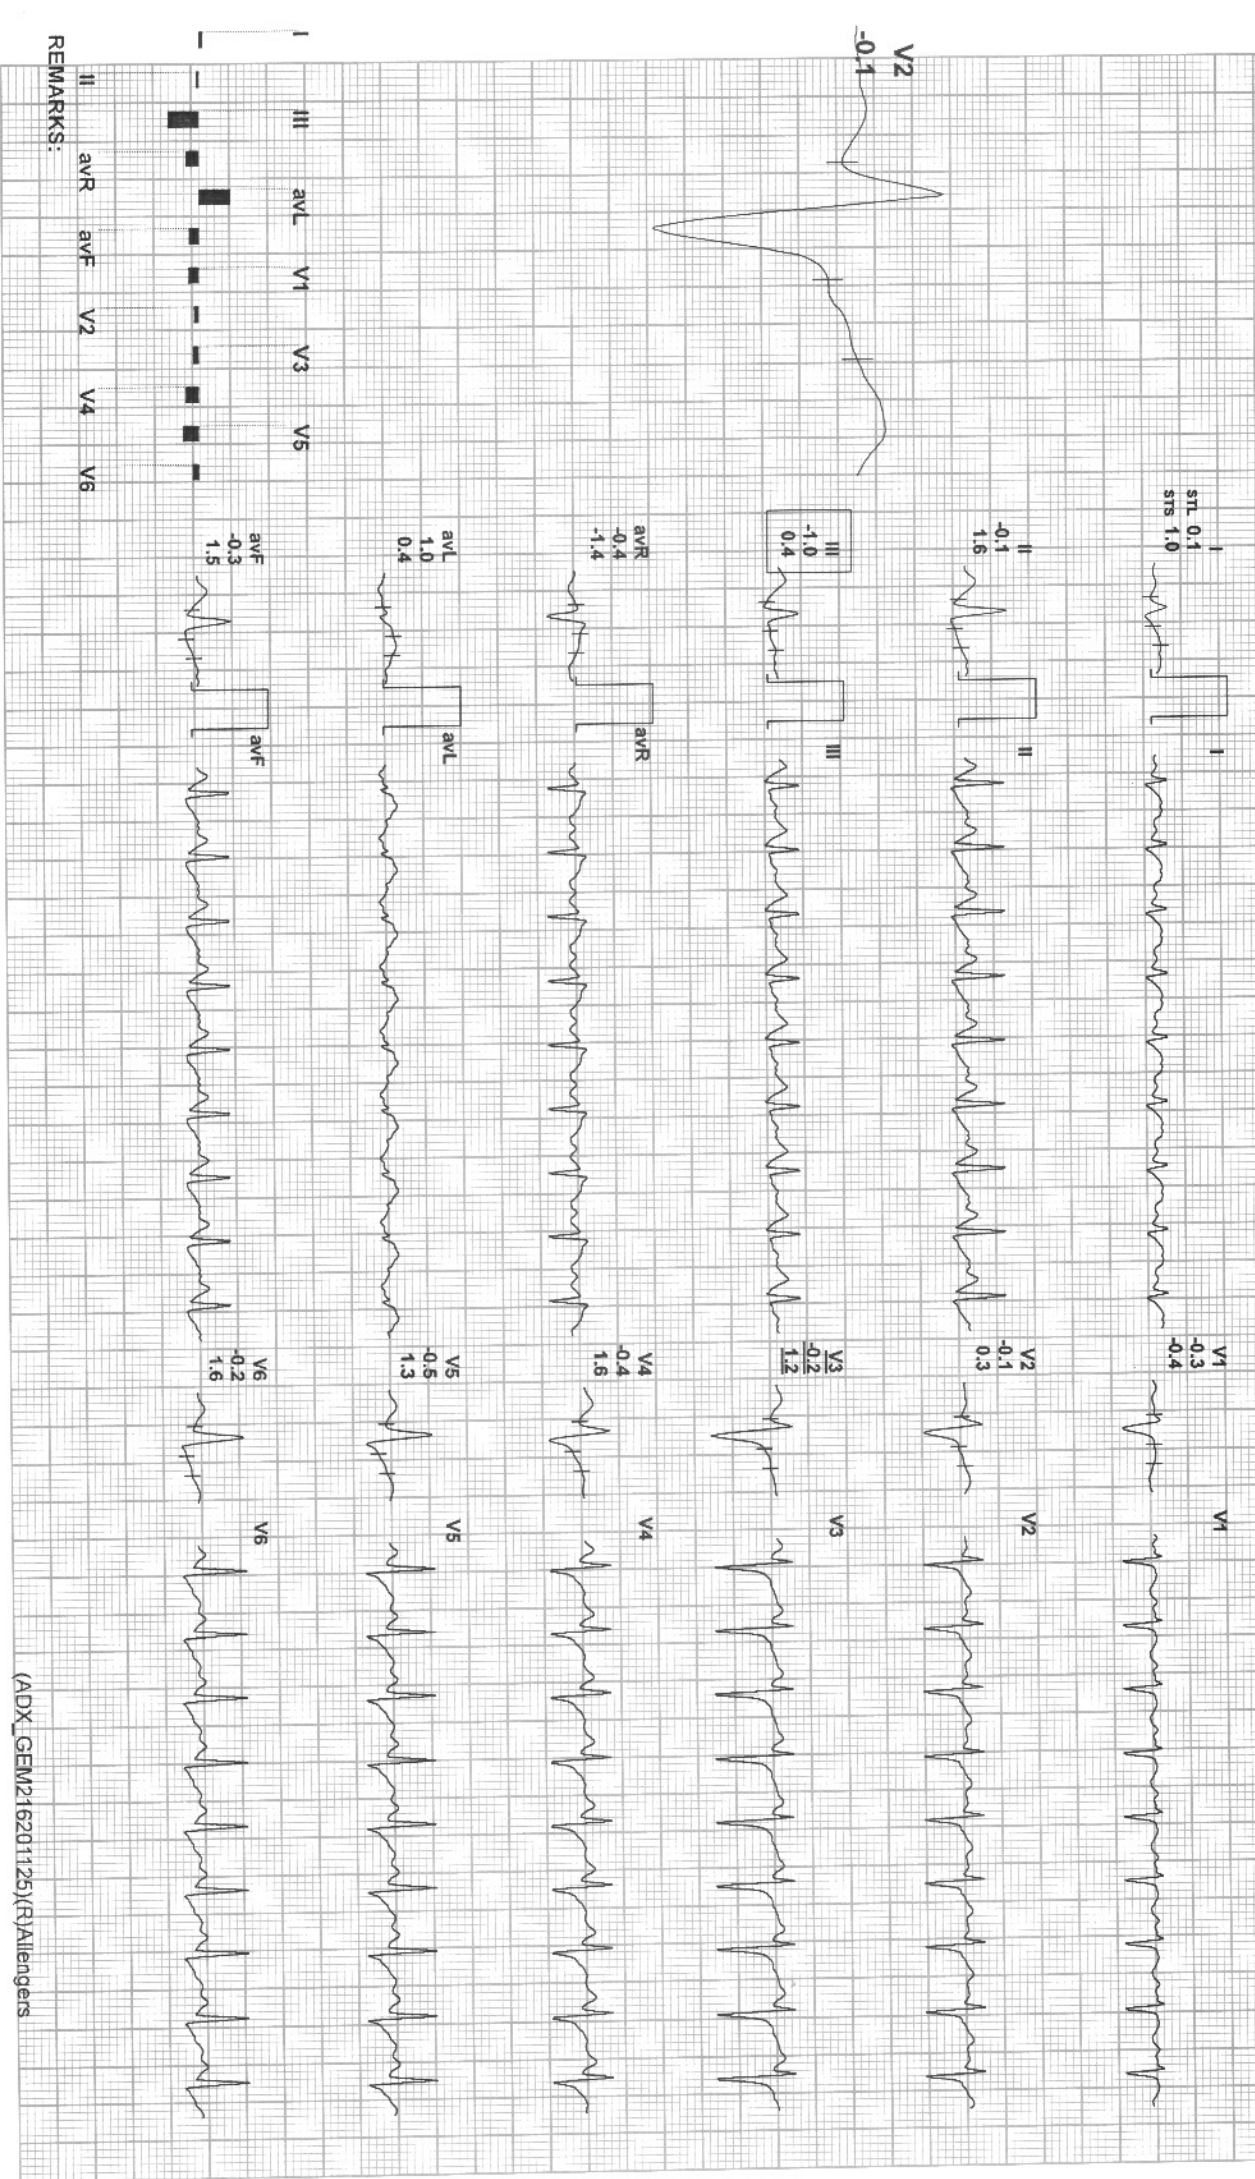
V2
-0.1

I
III
avL
V1
V3
V5

REMARKS:
II
avR
avF
V2
V4
V6

I
STL 0.1
STS 1.0

II
-0.1
1.6

III
-1.0
0.4

avR
-0.4
-1.4

avL
1.0
0.4

avF
-0.3
1.5

I
II
III
avR
avL
avF

V1
-0.3
-0.4

V2
-0.1
0.3

V3
-0.2
1.2

V4
-0.4
1.6

V5
-0.5
1.3

V6
-0.2
1.6

V1
V2
V3
V4
V5
V6

(ADX_GEM21620I125)(R)Allengers